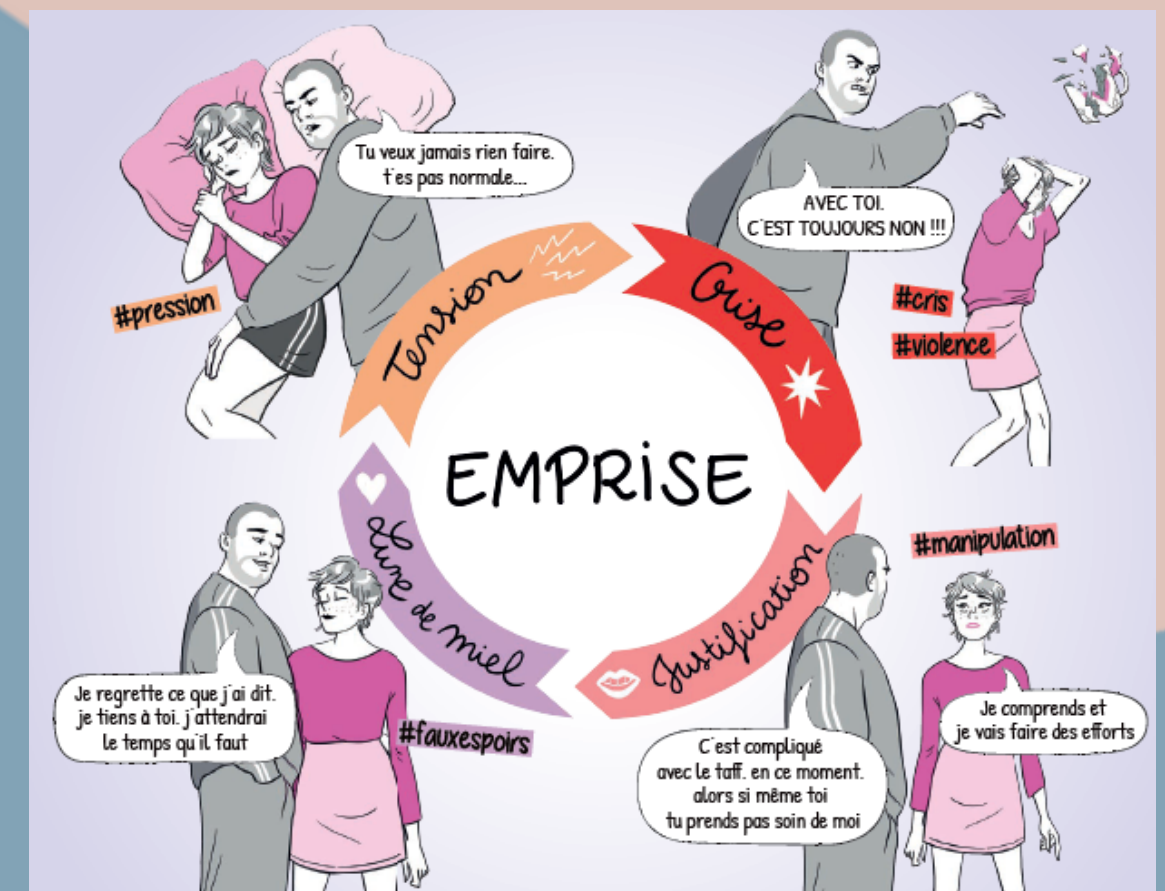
Tu veux jamais rien faire. t'es pas normale...

#pression

Tension

AVEC TOI. C'EST TOUJOURS NON !!!

Crise

#cris

#violence

EMPRISE

Lune de miel

Justification

#manipulation

Je regrette ce que j'ai dit. je tiens à toi. j'attendrai le temps qu'il faut

#fauxespoirs

C'est compliqué avec le taff. en ce moment. alors si même toi tu prends pas soin de moi

Je comprends et je vais faire des efforts